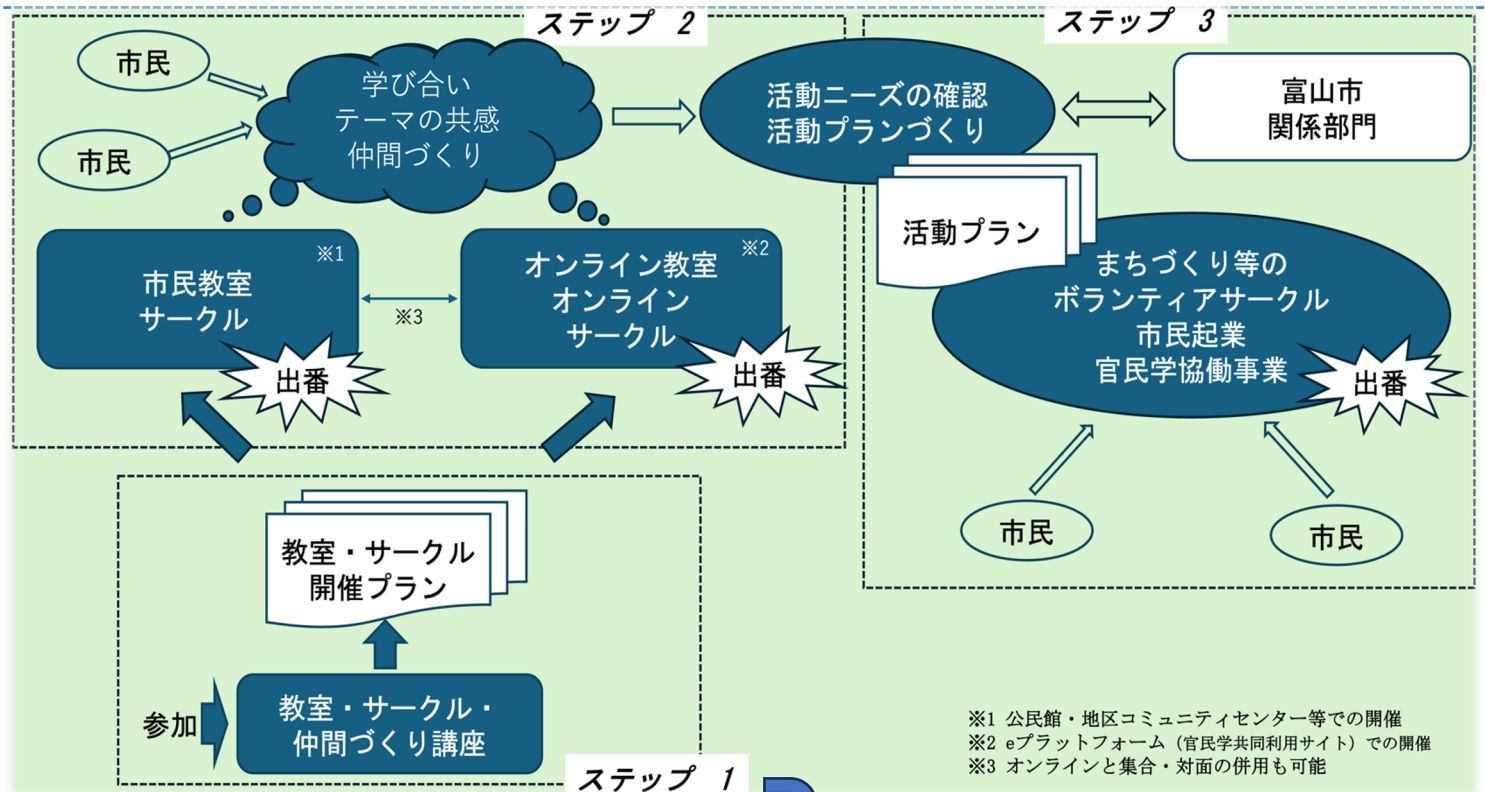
ステップ 2

市民

市民

学び合い
テーマの共感
仲間づくり

活動ニーズの確認
活動プランづくり

ステップ 3

富山市
関係部門

市民教室
サークル ※1

※3

オンライン教室
オンライン
サークル ※2

出番

出番

活動プラン

まちづくり等の
ボランティアサークル
市民起業
官民学協働事業

出番

市民

市民

教室・サークル
開催プラン

参加

教室・サークル・
仲間づくり講座

ステップ 1

※1 公民館・地区コミュニティセンター等での開催
※2 eプラットフォーム（官民学共同利用サイト）での開催
※3 オンラインと集合・対面の併用も可能